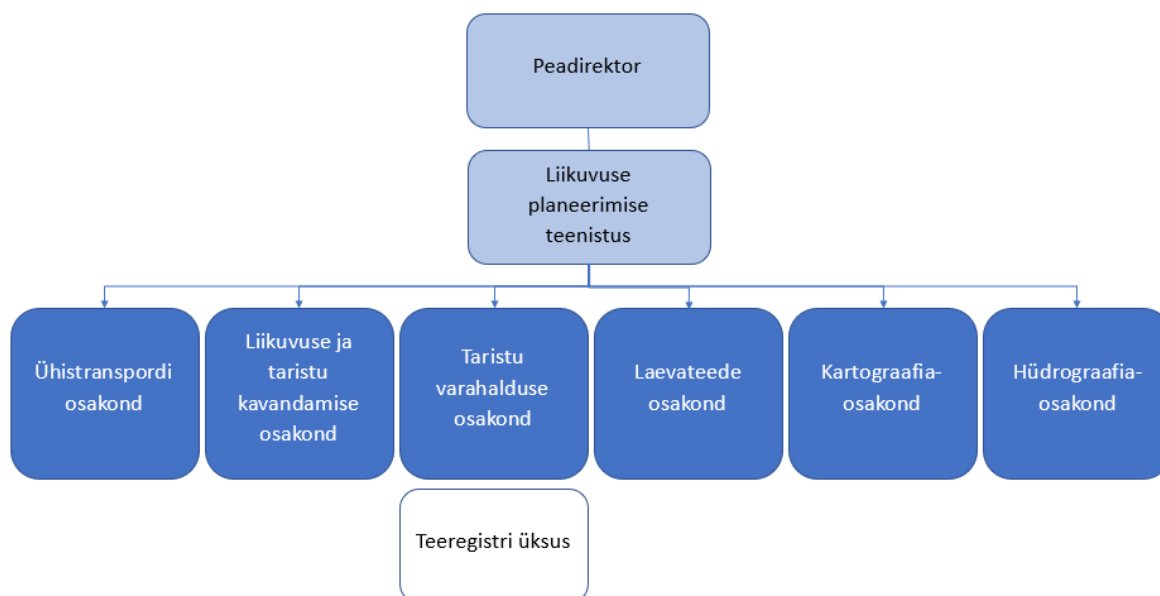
Peadirektor

Liikuvuse planeerimise teenistus

Ühistranspordi osakond

Liikuvuse ja taristu kavandamise osakond

Taristu varahalduse osakond

Laevateede osakond

Kartograafia-osakond

Hüdrograafia-osakond

Teeregistri üksus